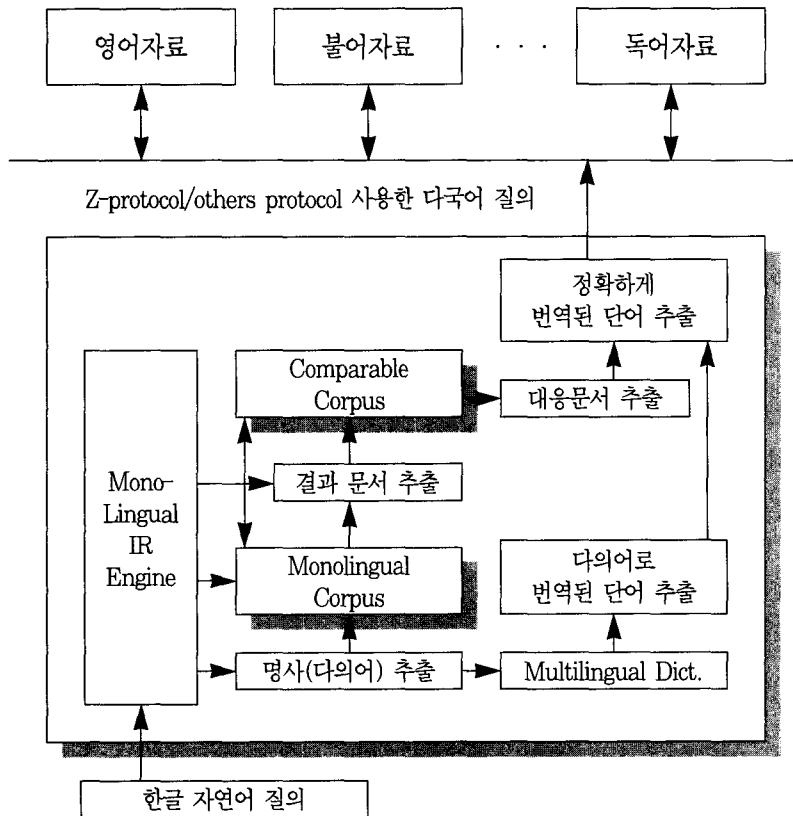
영어자료

불어자료

· · ·

독어자료

Z-protocol/others protocol 사용한 다국어 질의

정확하게 번역된 단어 추출

Comparable Corpus

대응문서 추출

Mono-Lingual IR Engine

결과 문서 추출

Monolingual Corpus

다의어로 번역된 단어 추출

명사(다의어) 추출

Multilingual Dict.

한글 자연어 질의